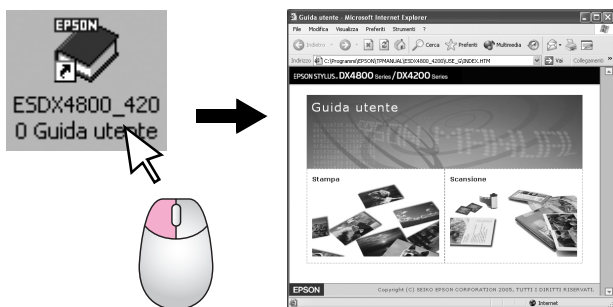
EPSON

ESDX4800_4200 Guida utente

Guida utente - Microsoft Internet Explorer

File Modifica Visualizza Preferiti Strumenti ?

Indietro Cerca Preferiti Multimedia

Indirizzo C:\Programmi\EPSON\PMANUAL\ESDX4800_4200\USE_G\INDEX.HTM Vai Collegamenti

EPSON STYLUS. DX4800 Series / DX4200 Series

Guida utente

Stampa

Scansione

EPSON

Copyright (C) SEIKO EPSON CORPORATION 2005. TUTTI I DIRITTI RISERVATI.

Internet